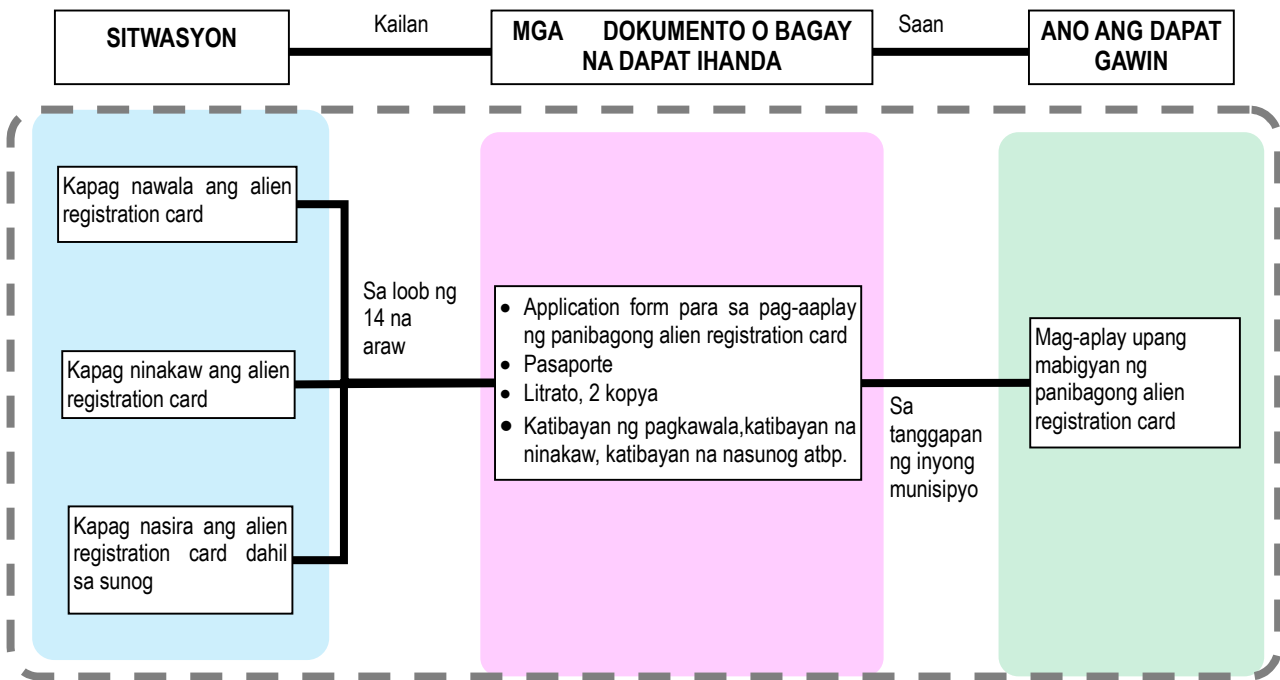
SITWASYON

Kailan

MGA DOKUMENTO O BAGAY NA DAPAT IHANDA

Saan

ANO ANG DAPAT GAWIN

Kapag nawala ang alien registration card

Kapag ninakaw ang alien registration card

Kapag nasira ang alien registration card dahil sa sunog

Sa loob ng 14 na araw

- Application form para sa pag-aaplay ng panibagong alien registration card
- Pasaporte
- Litrato, 2 kopya
- Katibayan ng pagkawala,katibayan na ninakaw, katibayan na nasunog atbp.

Sa tanggapan ng inyong munisipyo

Mag-aplay upang mabigyan ng panibagong alien registration card